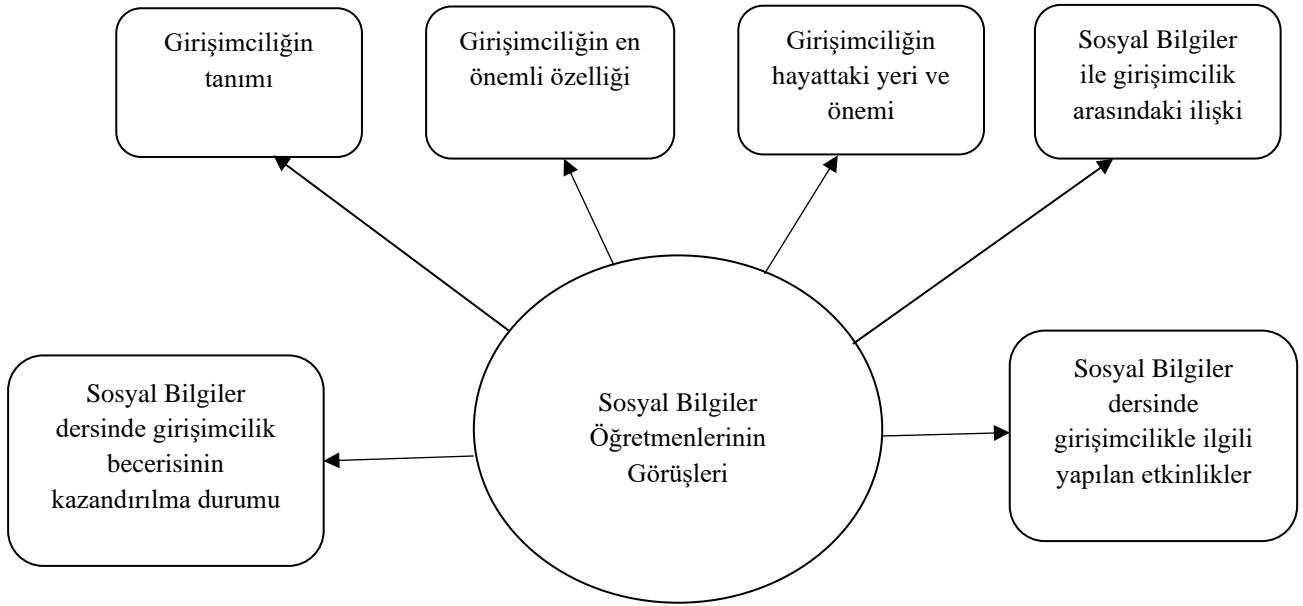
Girişimciliğin tanımı

Girişimciliğin en önemli özelliği

Girişimciliğin hayattaki yeri ve önemi

Sosyal Bilgiler ile girişimcilik arasındaki ilişki

Sosyal Bilgiler dersinde girişimcilik becerisinin kazandırılma durumu

Sosyal Bilgiler Öğretmenlerinin Görüşleri

Sosyal Bilgiler dersinde girişimcilikle ilgili yapılan etkinlikler